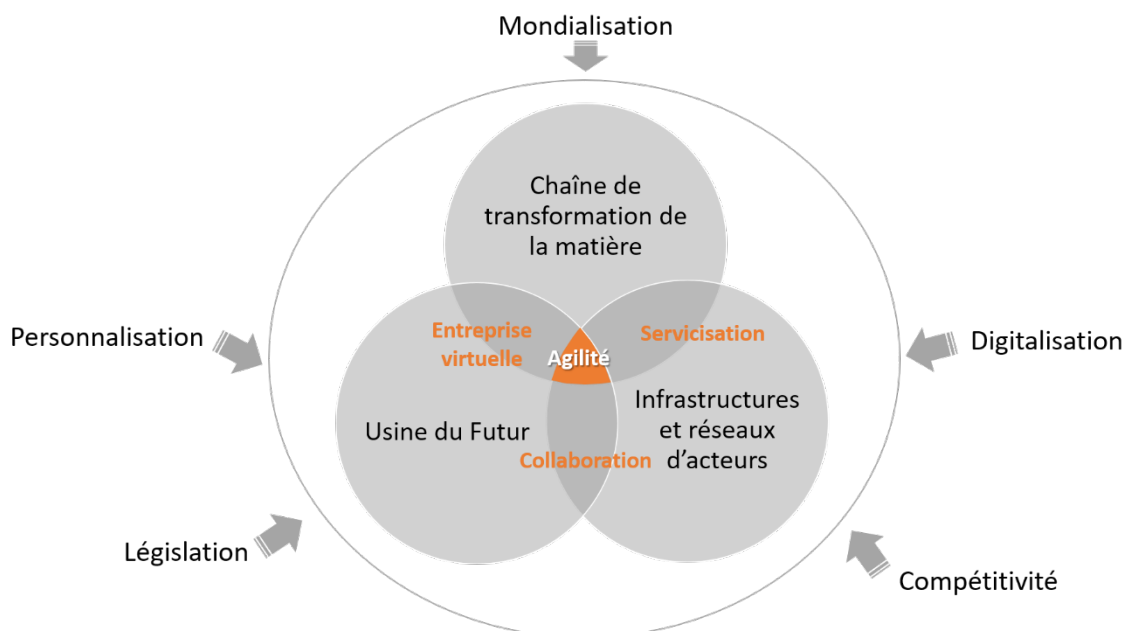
Mondialisation

Chaîne de transformation de la matière

Personnalisation

Entreprise virtuelle

Agilité

Servicisation

Digitalisation

Usine du Futur

Infrastructures et réseaux d'acteurs

Collaboration

Législation

Compétitivité